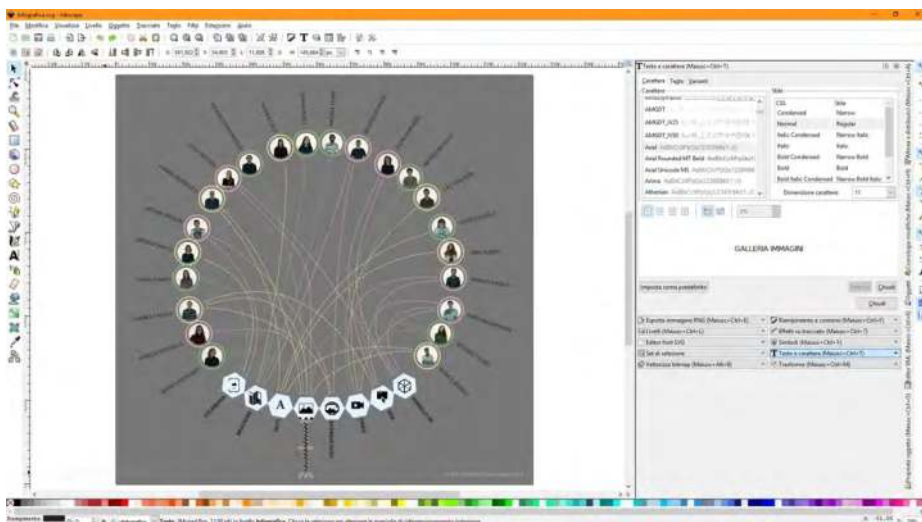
Infografica.svg - Inkscape

File Modifica Visualizza Livello Oggetto Tracciato Testo Filtri Estensioni Aiuto

Testo e carattere (Maiusc+Ctrl+T)

Carattere Testo Varianti

Carattere

Stile

AMGDT

AMGDT_IV25

AMGDT_IV50

Arial

Arial Rounded MT Bold

Arial Unicode MS

Arimo

Athenian

CSS

Condensed

Normal

Italic Condensed

Italic

Bold Condensed

Bold

Bold Italic Condensed

Stile

Narrow

Regular

Narrow Italic

Italic

Narrow Bold

Bold

Narrow Bold Italic

Dimensione carattere

GALLERIA IMMAGINI

Imposta come predefinito

Applica

Chiudi

Esporta immagine PNG (Maiusc+Ctrl+E)

Livelli (Maiusc+Ctrl+L)

Editor XML (Ctrl+Maiusc+X)

Set di selezione

Vettorizza bitmap (Maiusc+Alt+B)

Riempimento e contorno (Maiusc+Ctrl+F)

Effetti su tracciato (Maiusc+Ctrl+7)

Simboli (Maiusc+Ctrl+Y)

Testo e carattere (Maiusc+Ctrl+T)

Trasforma (Maiusc+Ctrl+M)

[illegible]